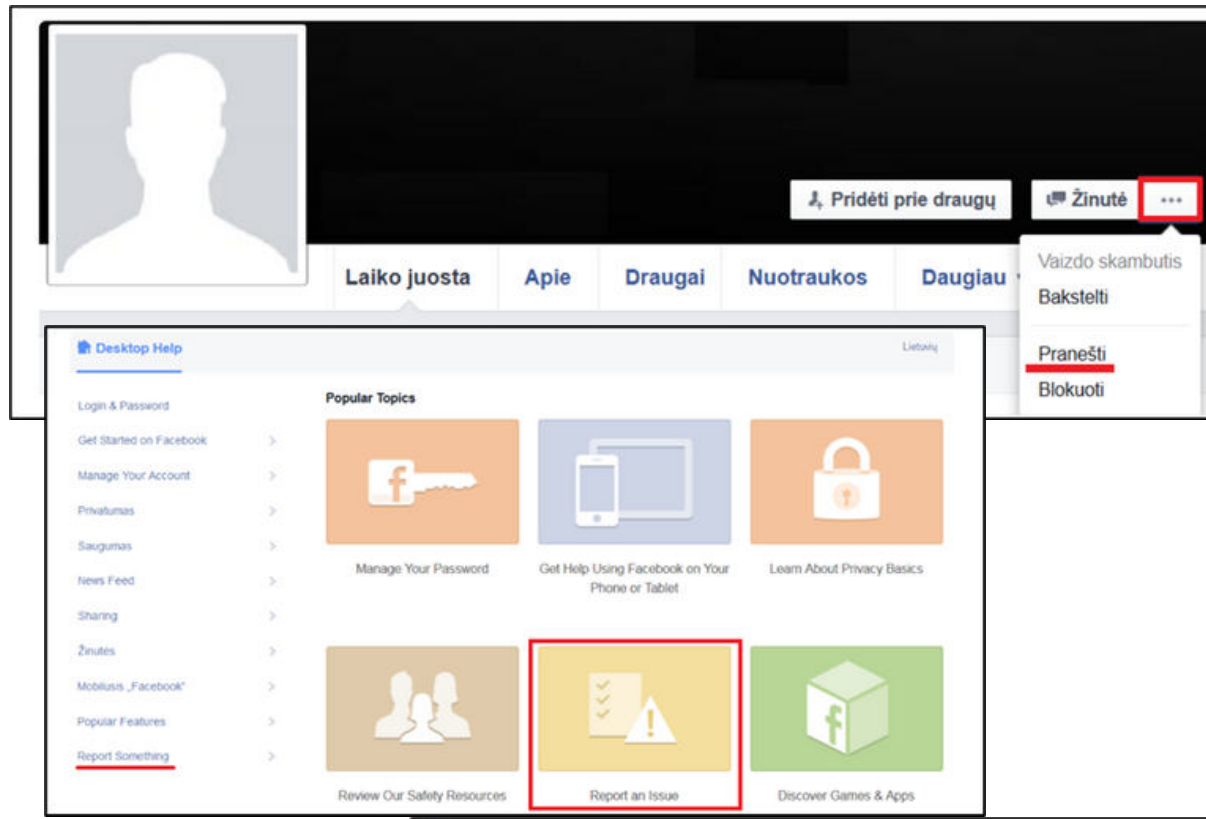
Pridėti prie draugų
Žinutė
•••
Laiko juosta
Apie
Draugai
Nuotraukos
Daugiau
Vaizdo skambutis
Bakstelti
Pranešti
Blokuoti

Desktop Help
Lietuvių
Login & Password
Get Started on Facebook
Manage Your Account
Privatumas
Saugumas
News Feed
Sharing
Žinutės
Mobilusis „Facebook"
Popular Features
Report Something

Popular Topics
Manage Your Password
Get Help Using Facebook on Your Phone or Tablet
Learn About Privacy Basics
Review Our Safety Resources
Report an Issue
Discover Games & Apps